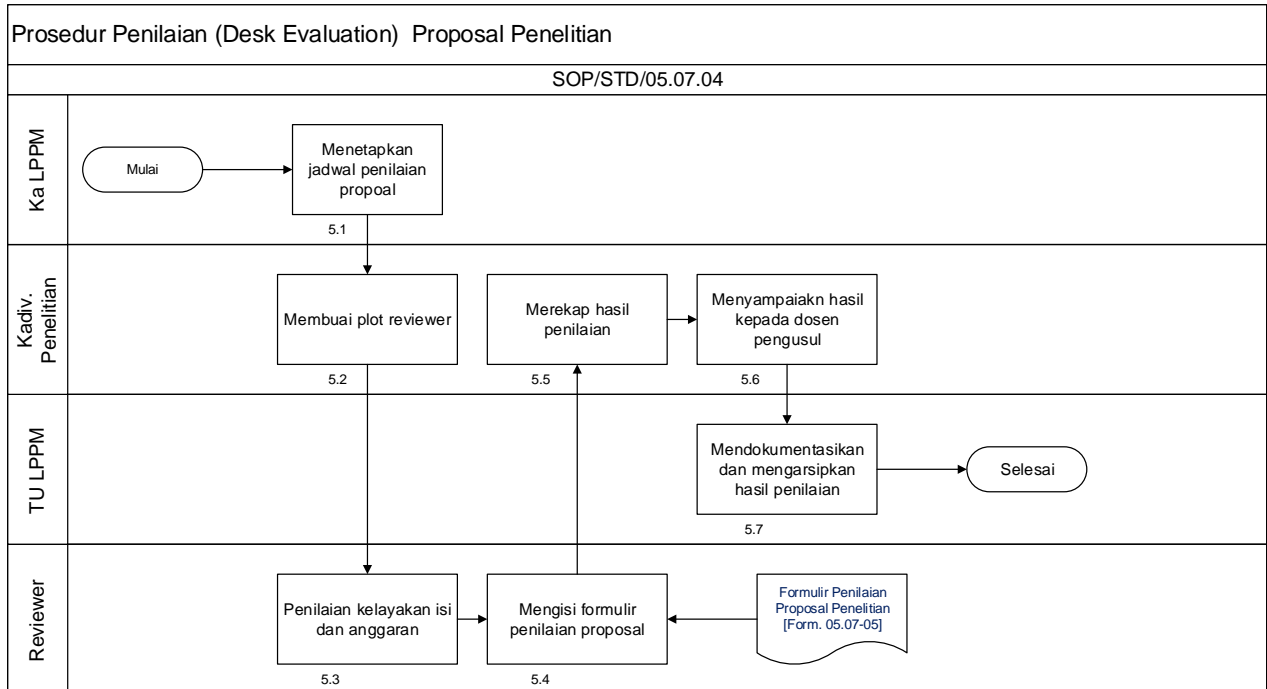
Prosedur Penilaian (Desk Evaluation) Proposal Penelitian

SOP/STD/05.07.04

Ka LPPM

Mulai

Menetapkan jadwal penilaian propoal

5.1

Kadiv. Penelitian

Membuai plot reviewer

5.2

Merekap hasil penilaian

5.5

Menyampaiakn hasil kepada dosen pengusul

5.6

TU LPPM

Mendokumentasikan dan mengarsipkan hasil penilaian

5.7

Selesai

Reviewer

Penilaian kelayakan isi dan anggaran

5.3

Mengisi formulir penilaian proposal

5.4

Formulir Penilaian Proposal Penelitian [Form. 05.07-05]